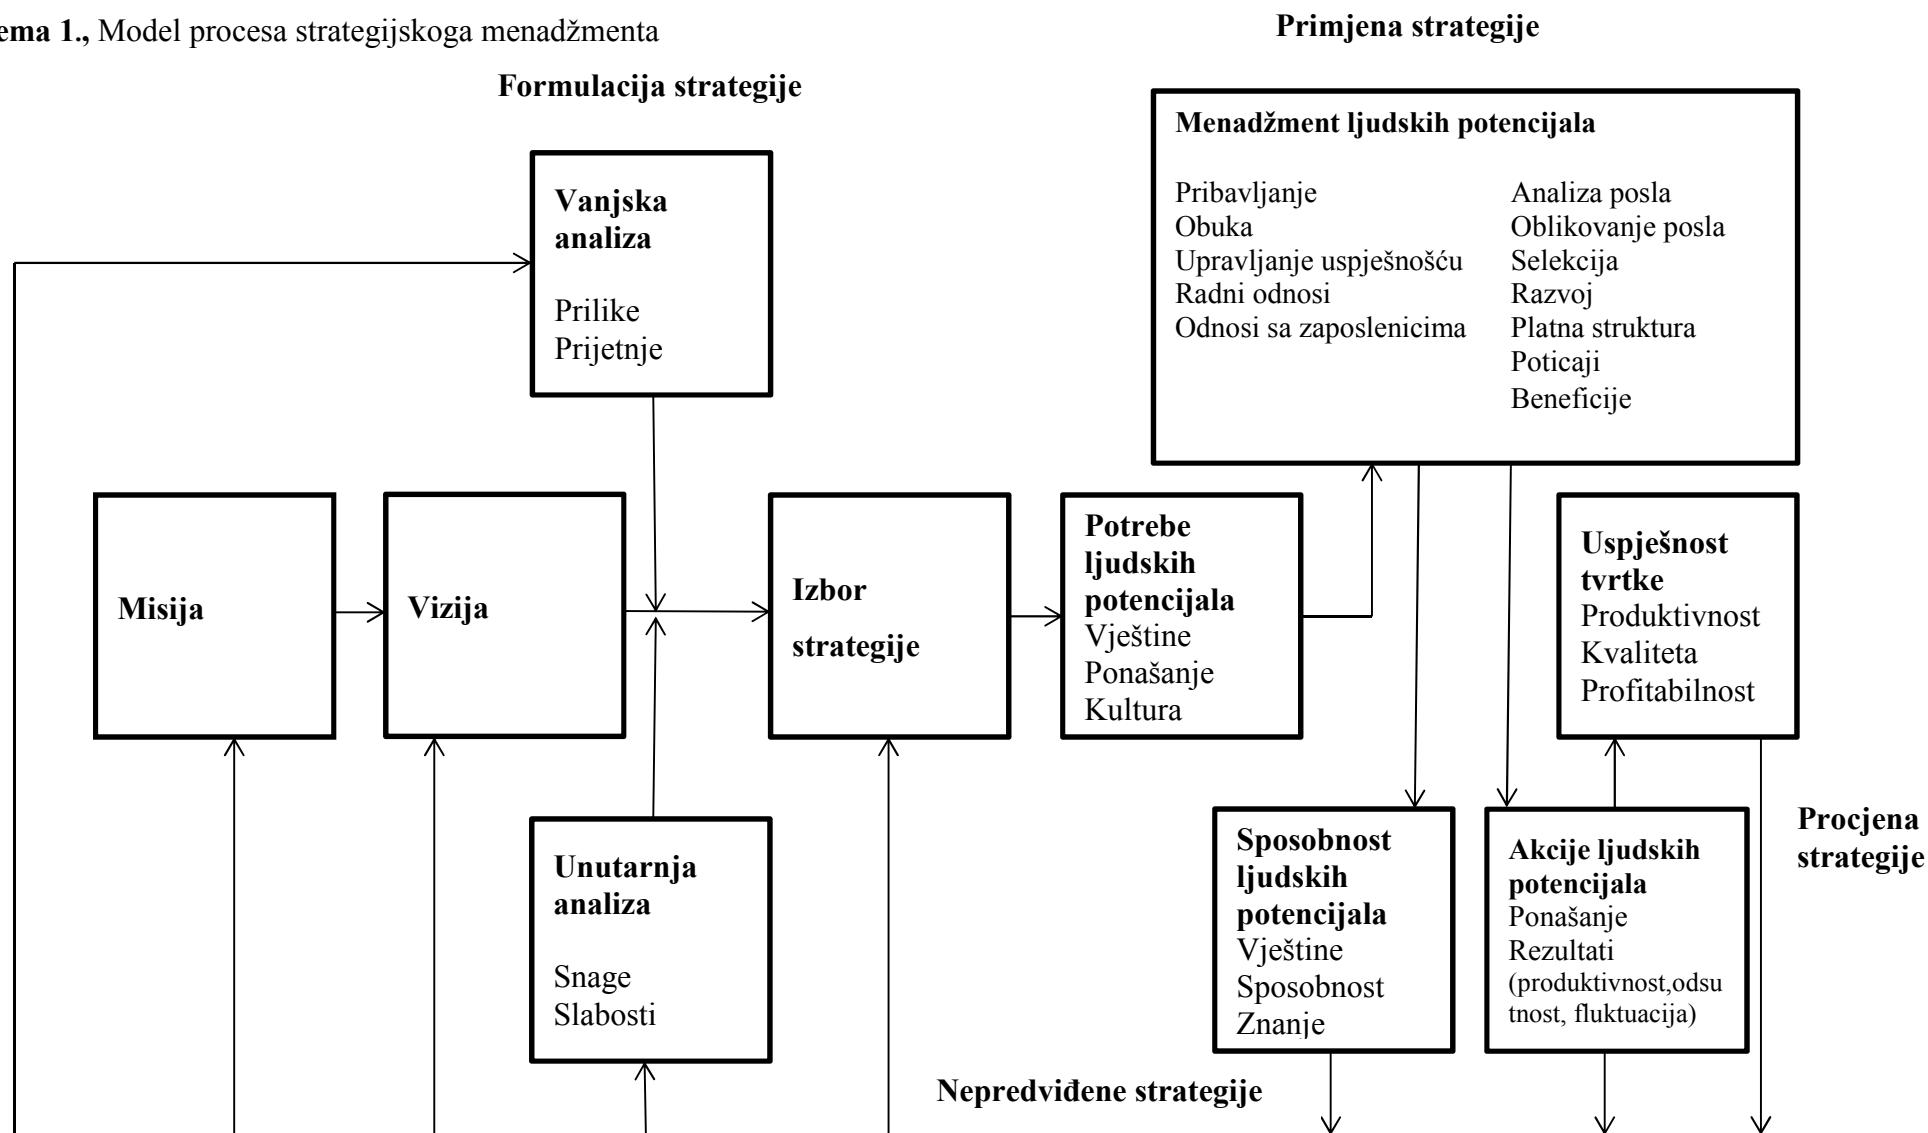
ema 1., Model procesa strategijskoga menadžmenta

Primjena strategije

Formulacija strategije

Menadžment ljudskih potencijala

Pribavljanje
Obuka
Upravljanje uspješnošću
Radni odnosi
Odnosi sa zaposlenicima

Analiza posla
Oblikovanje posla
Selekcija
Razvoj
Platna struktura
Poticaji
Beneficije

Vanjska analiza
Prilike
Prijetnje

Misija

Vizija

Izbor strategije

Potrebe ljudskih potencijala
Vještine
Ponašanje
Kultura

Uspješnost tvrtke
Produktivnost
Kvaliteta
Profitabilnost

Unutarnja analiza
Snage
Slabosti

Sposobnost ljudskih potencijala
Vještine
Sposobnost
Znanje

Akcije ljudskih potencijala
Ponašanje
Rezultati
(produktivnost,odsutnost, fluktuacija)

Procjena strategije

Nepredviđene strategije